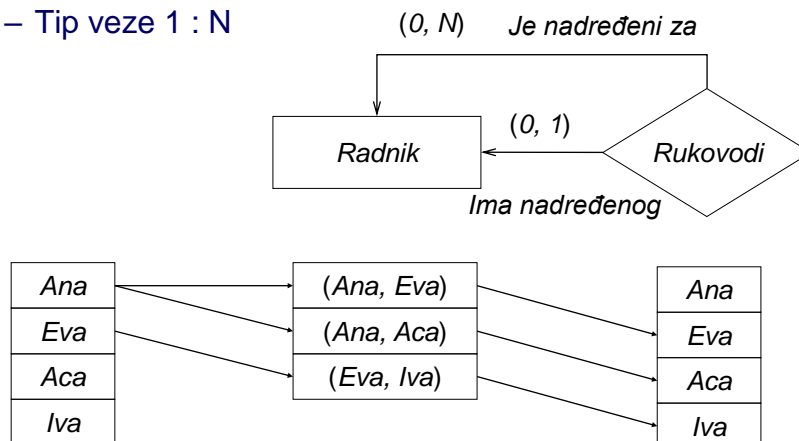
– Tip veze 1 : N

(0, N) Je nadređeni za

(0, 1)

Radnik

Rukovodi

Ima nadređenog

| Ana |
|---|
| Eva |
| Aca |
| Iva |

| (Ana, Eva) |
|---|
| (Ana, Aca) |
| (Eva, Iva) |

| Ana |
|---|
| Eva |
| Aca |
| Iva |